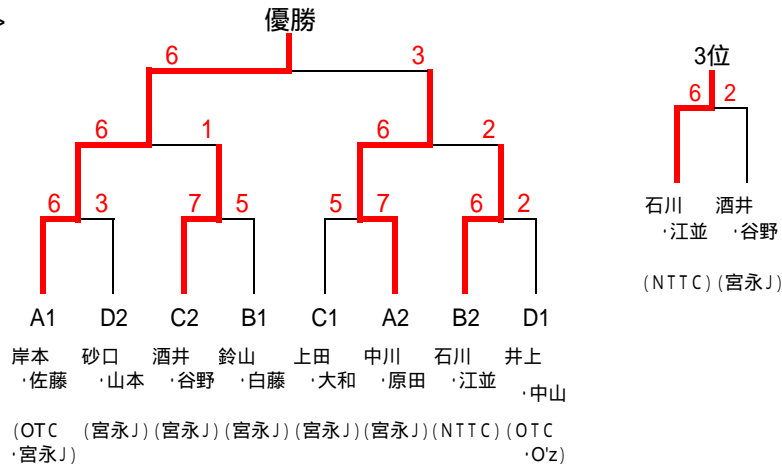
優勝

6 3

6 1 6 2

6 3 7 5 5 7 6 2

A1 D2 C2 B1 C1 A2 B2 D1

岸本・佐藤 砂口・山本 酒井・谷野 鈴山・白藤 上田・大和 中川・原田 石川・江並 井上・中山

(OTC・宮永J) (宮永J) (宮永J) (宮永J) (宮永J) (宮永J) (NTTC) (OTC・O'z)

3位

6 2

石川・江並 酒井・谷野

(NTTC) (宮永J)